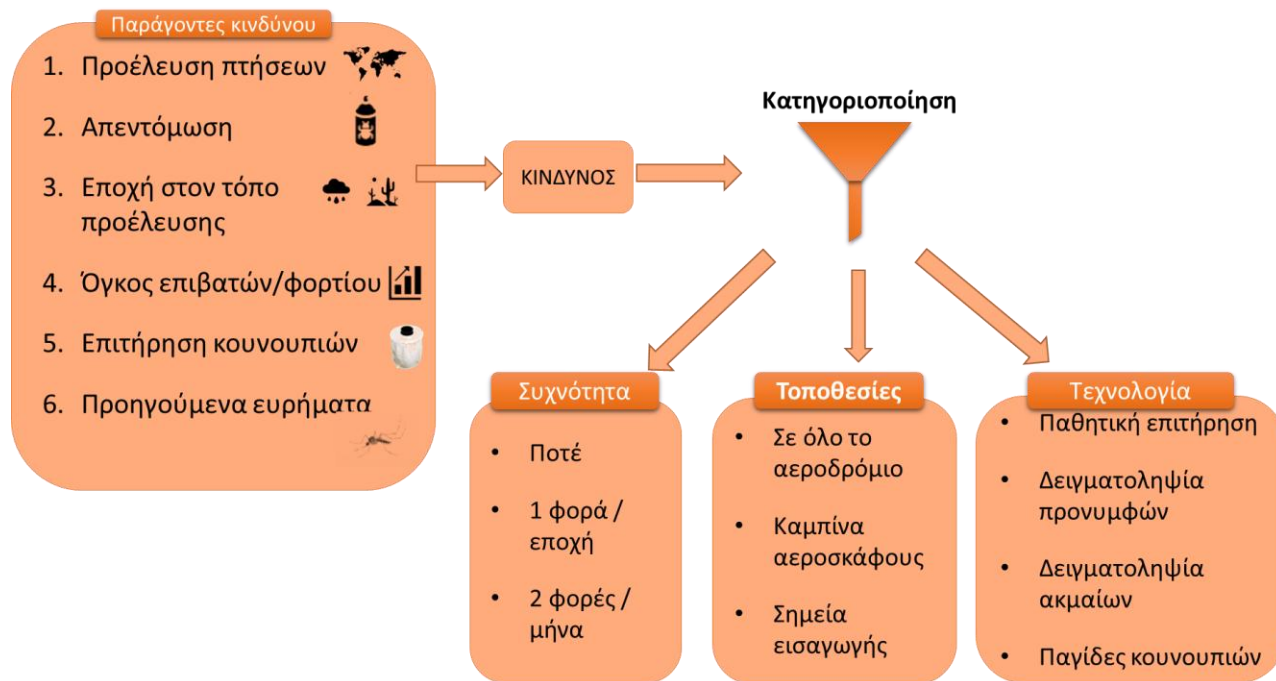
Παράγοντες κινδύνου

1. Προέλευση πτήσεων
2. Απεντόμωση
3. Εποχή στον τόπο προέλευσης
4. Όγκος επιβατών/φορτίου
5. Επιτήρηση κουνουπιών
6. Προηγούμενα ευρήματα

ΚΙΝΔΥΝΟΣ

Κατηγοριοποίηση

Συχνότητα
• Ποτέ
• 1 φορά / εποχή
• 2 φορές / μήνα

Τοποθεσίες
• Σε όλο το αεροδρόμιο
• Καμπίνα αεροσκάφους
• Σημεία εισαγωγής

Τεχνολογία
• Παθητική επιτήρηση
• Δειγματοληψία προνυμφών
• Δειγματοληψία ακμαίων
• Παγίδες κουνουπιών